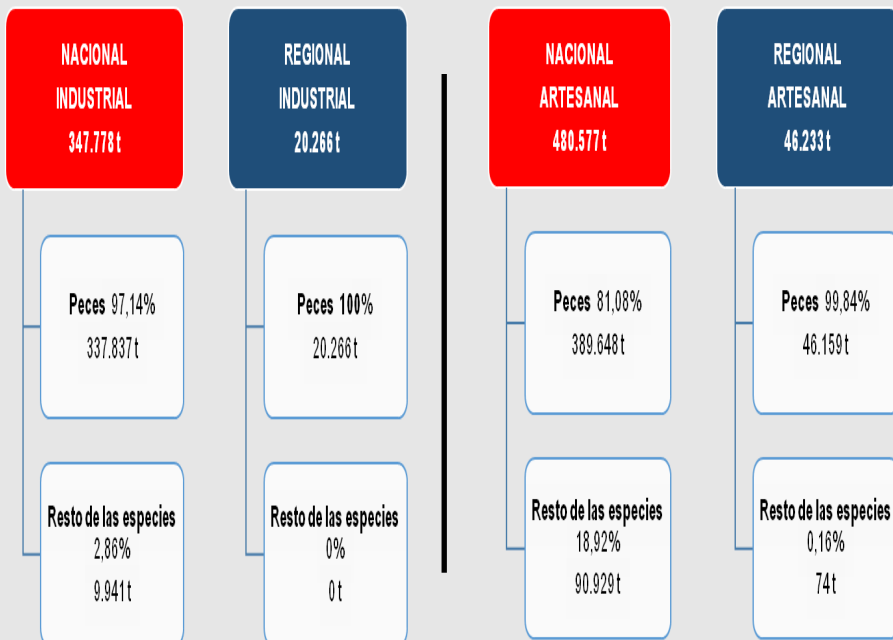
NACIONAL INDUSTRIAL 347.778 t

Peces 97,14%
337.837 t

Resto de las especies 2,86%
9.941 t

REGIONAL INDUSTRIAL 20.266 t

Peces 100%
20.266 t

Resto de las especies 0%
0 t

NACIONAL ARTESANAL 480.577 t

Peces 81,08%
389.648 t

Resto de las especies 18,92%
90.929 t

REGIONAL ARTESANAL 46.233 t

Peces 99,84%
46.159 t

Resto de las especies 0,16%
74 t